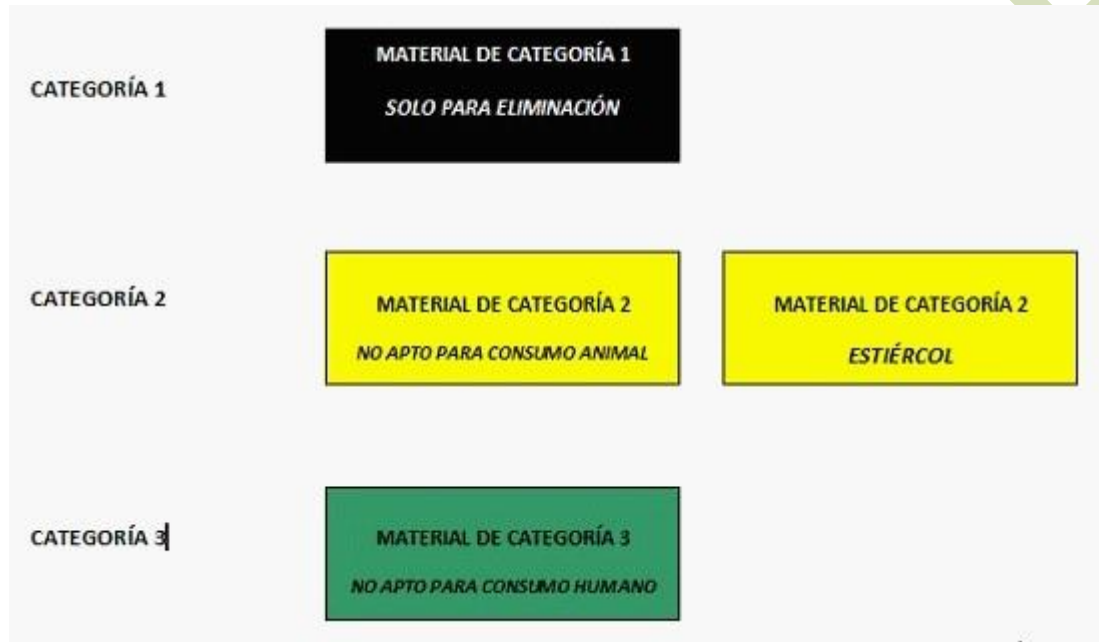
CATEGORÍA 1

MATERIAL DE CATEGORÍA 1
SOLO PARA ELIMINACIÓN

CATEGORÍA 2

MATERIAL DE CATEGORÍA 2
NO APTO PARA CONSUMO ANIMAL

MATERIAL DE CATEGORÍA 2
ESTIÉRCOL

CATEGORÍA 3

MATERIAL DE CATEGORÍA 3
NO APTO PARA CONSUMO HUMANO